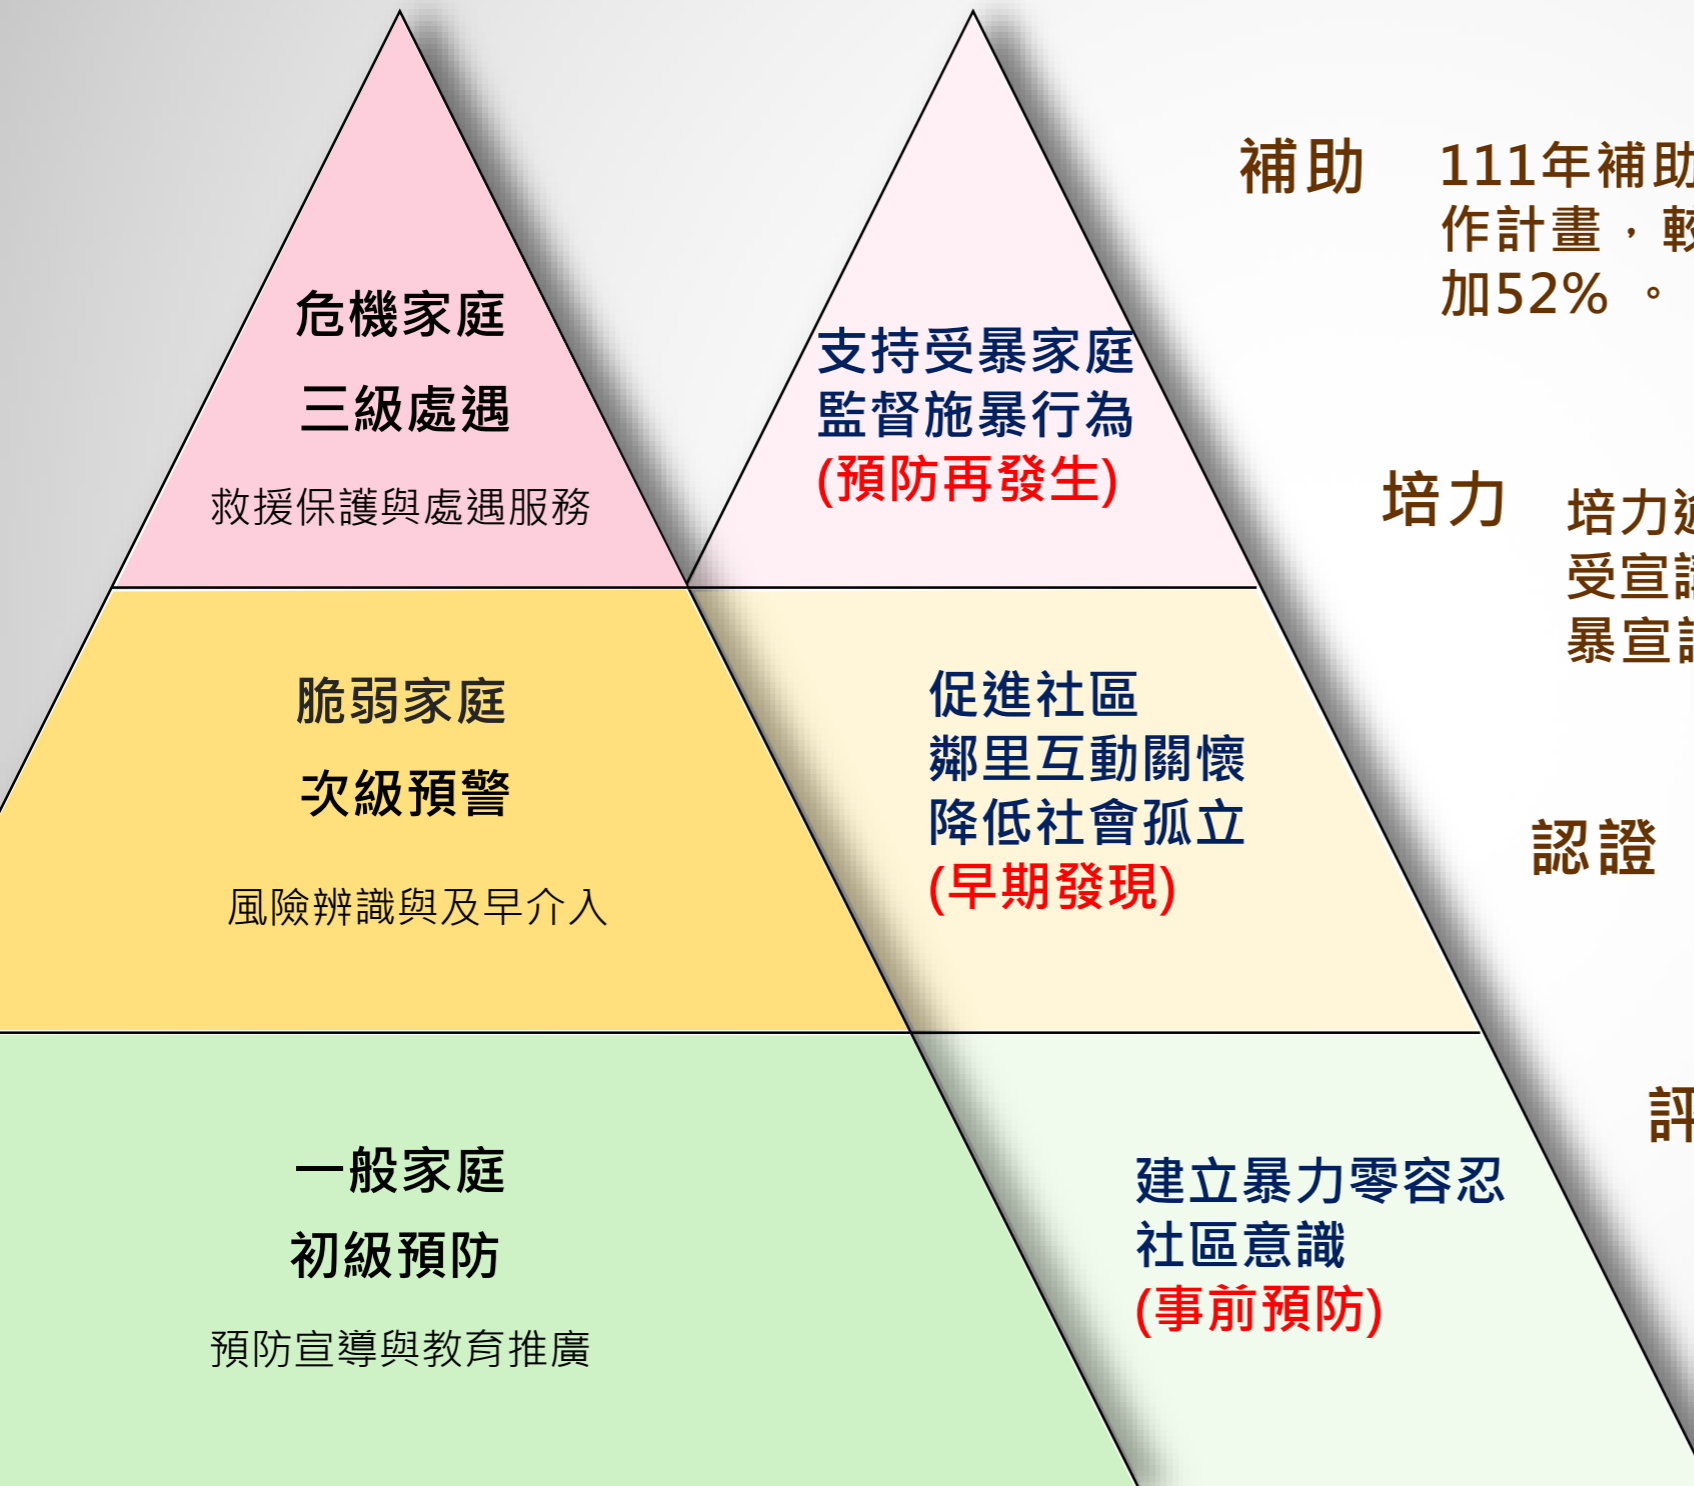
危機家庭
三級處遇
救援保護與處遇服務

脆弱家庭
次級預警
風險辨識與及早介入

一般家庭
初級預防
預防宣導與教育推廣

支持受暴家庭
監督施暴行為
(預防再發生)

促進社區
鄰里互動關懷
降低社會孤立
(早期發現)

建立暴力零容忍
社區意識
(事前預防)

補助 111年補助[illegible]
作計畫，較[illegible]
加52%。

培力 培力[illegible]
受宣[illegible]
暴宣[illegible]

認證

評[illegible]